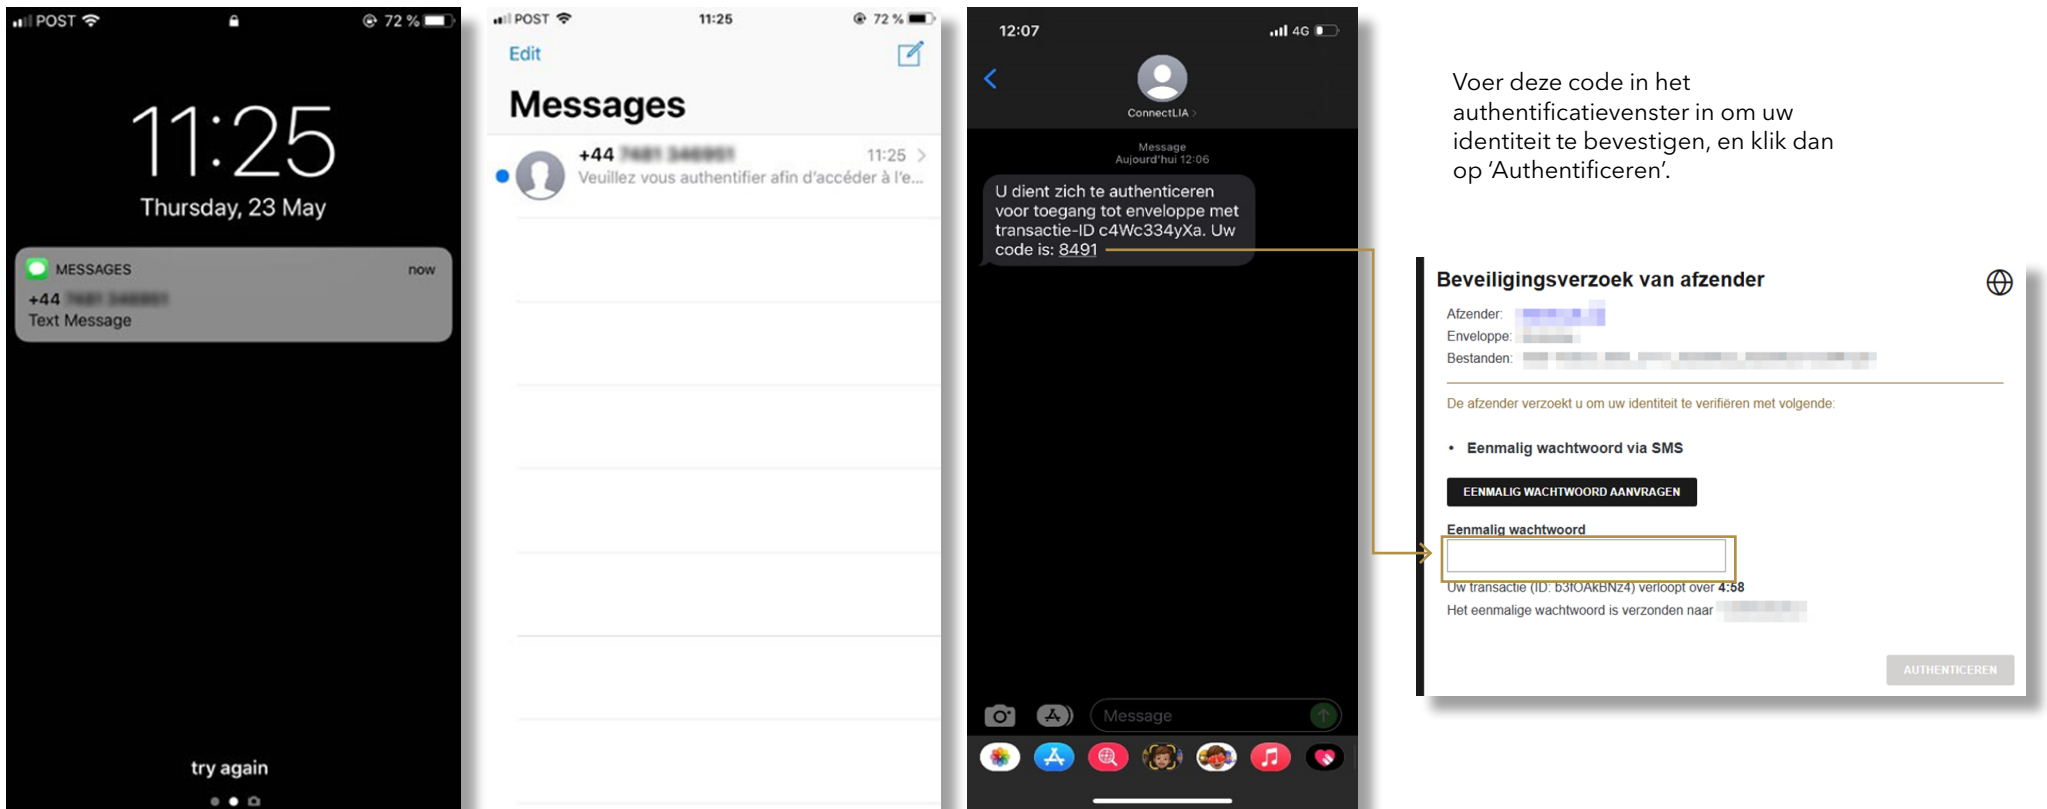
POST 72 %

11:25
Thursday, 23 May

MESSAGES now
+44 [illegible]
Text Message

try again

POST 11:25 72 %
Edit
Messages
+44 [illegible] 11:25
Veuillez vous authentifier afin d'accéder à l'e...

12:07 4G
ConnectLIA
Message
Aujourd'hui 12:06
U dient zich te authenticeren voor toegang tot enveloppe met transactie-ID c4Wc334yXa. Uw code is: 8491

Message

Voer deze code in het authentificatievenster in om uw identiteit te bevestigen, en klik dan op 'Authentificeren'.

Beveiligingsverzoek van afzender
Afzender: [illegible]
Enveloppe: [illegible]
Bestanden: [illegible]
De afzender verzoekt u om uw identiteit te verifiëren met volgende:
• Eenmalig wachtwoord via SMS
EENMALIG WACHTWOORD AANVRAGEN
Eenmalig wachtwoord
Uw transactie (ID: b3fOAkBNz4) verloopt over 4:58
Het eenmalige wachtwoord is verzonden naar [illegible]
AUTHENTICEREN